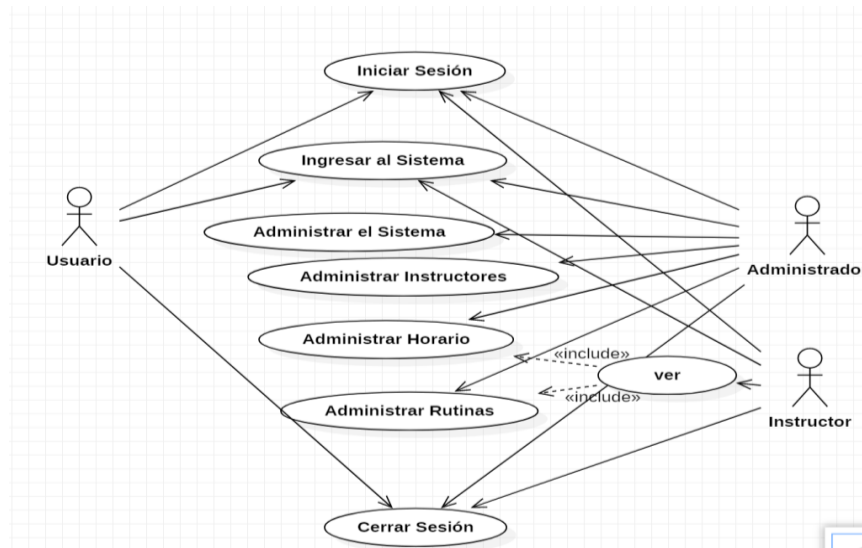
Iniciar Sesión

Ingresar al Sistema

Usuario

Administrar el Sistema

Administrar Instructores

Administrado

Administrar Horario

«include»

ver

«include»

Administrar Rutinas

Instructor

Cerrar Sesión